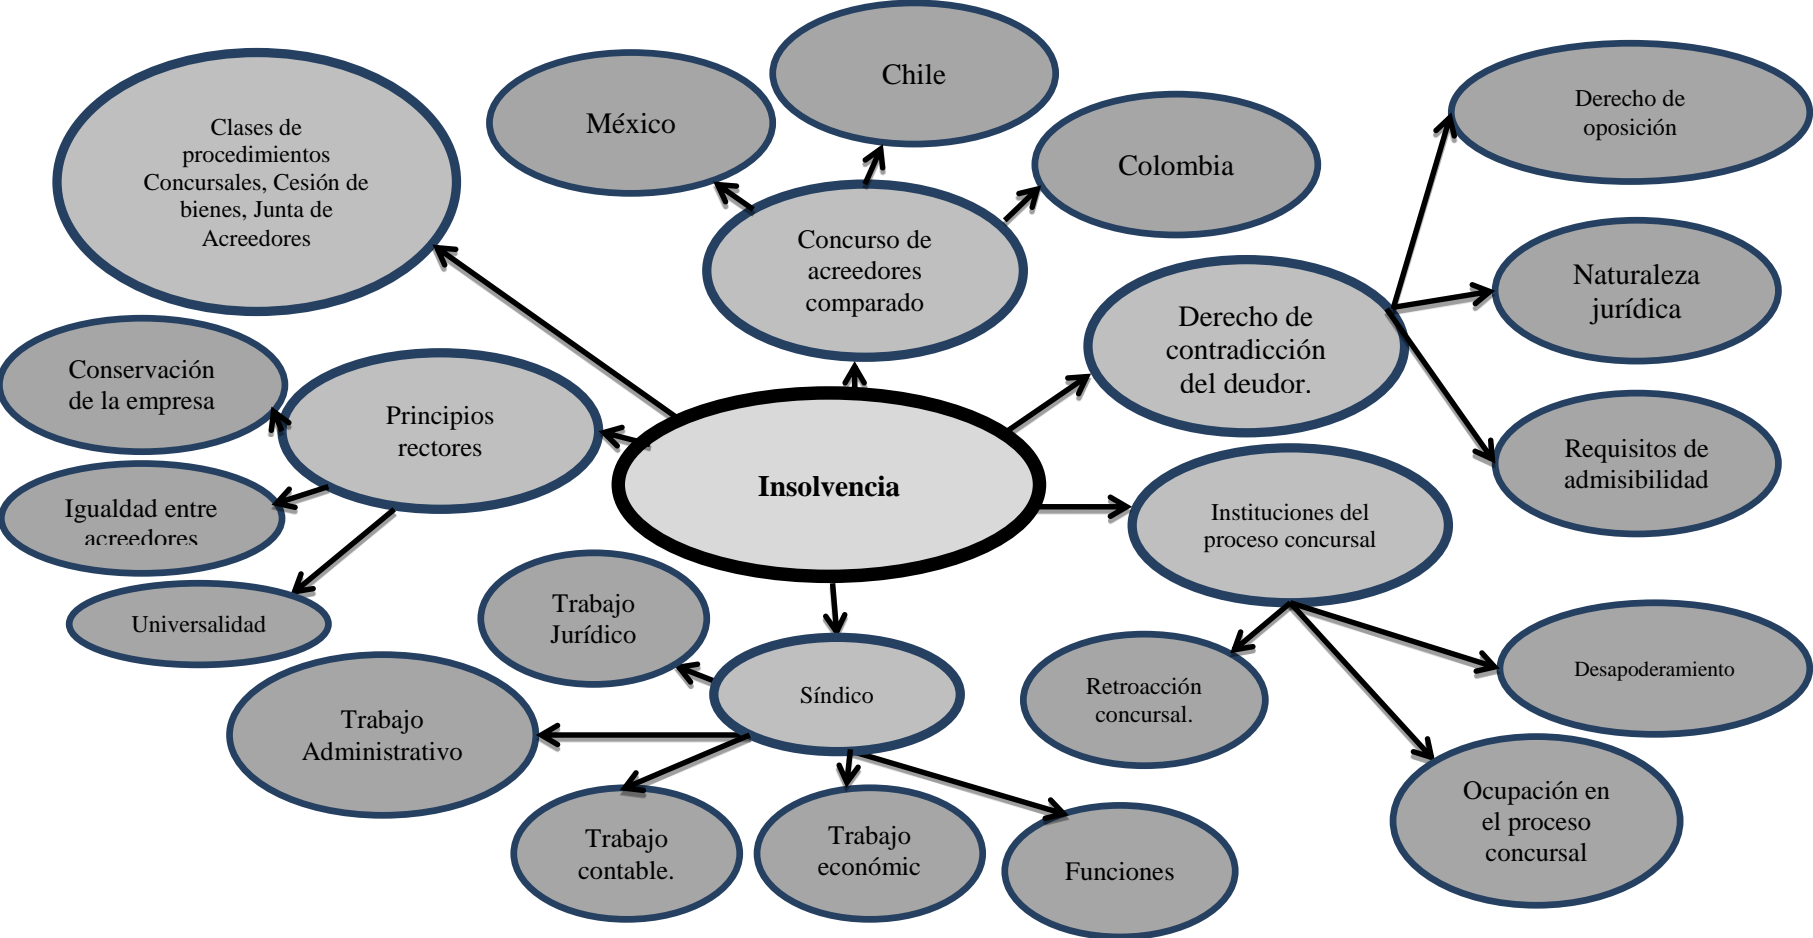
Chile

México

Colombia

Clases de procedimientos Concursales, Cesión de bienes, Junta de Acreedores

Concurso de acreedores comparado

Derecho de oposición

Naturaleza jurídica

Derecho de contradicción del deudor.

Requisitos de admisibilidad

Conservación de la empresa

Principios rectores

Insolvencia

Igualdad entre acreedores

Instituciones del proceso concursal

Universalidad

Trabajo Jurídico

Síndico

Trabajo Administrativo

Retroacción concursal.

Desapoderamiento

Ocupación en el proceso concursal

Trabajo contable.

Trabajo económic

Funciones